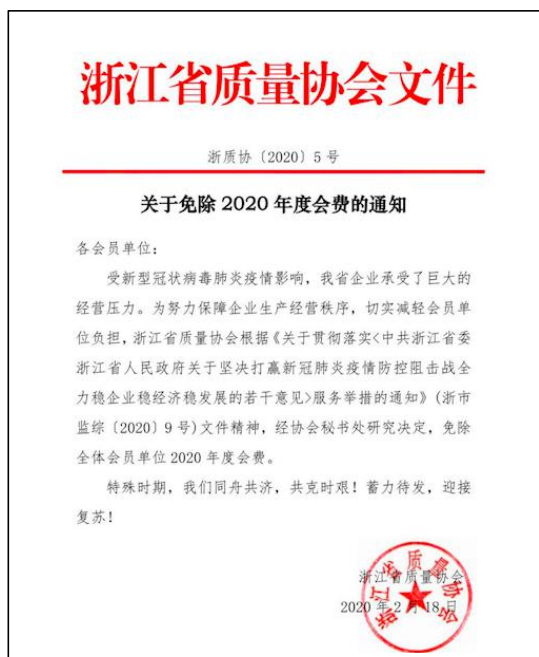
浙江省质量协会文件

浙质协〔2020〕5号

关于免除2020年度会费的通知

各会员单位：

受新型冠状病毒肺炎疫情影响，我省企业承受了巨大的经营压力。为努力保障企业生产经营秩序，切实减轻会员单位负担，浙江省质量协会根据《关于贯彻落实<中共浙江省委浙江省人民政府关于坚决打赢新冠肺炎疫情防控阻击战全力稳企业稳经济稳发展的若干意见>服务举措的通知》（浙市监综〔2020〕9号）文件精神，经协会秘书处研究决定，免除全体会员单位2020年度会费。

特殊时期，我们同舟共济，共克时艰！蓄力待发，迎接复苏！

浙江省质量协会
2020年2月18日

浙江省质量协会